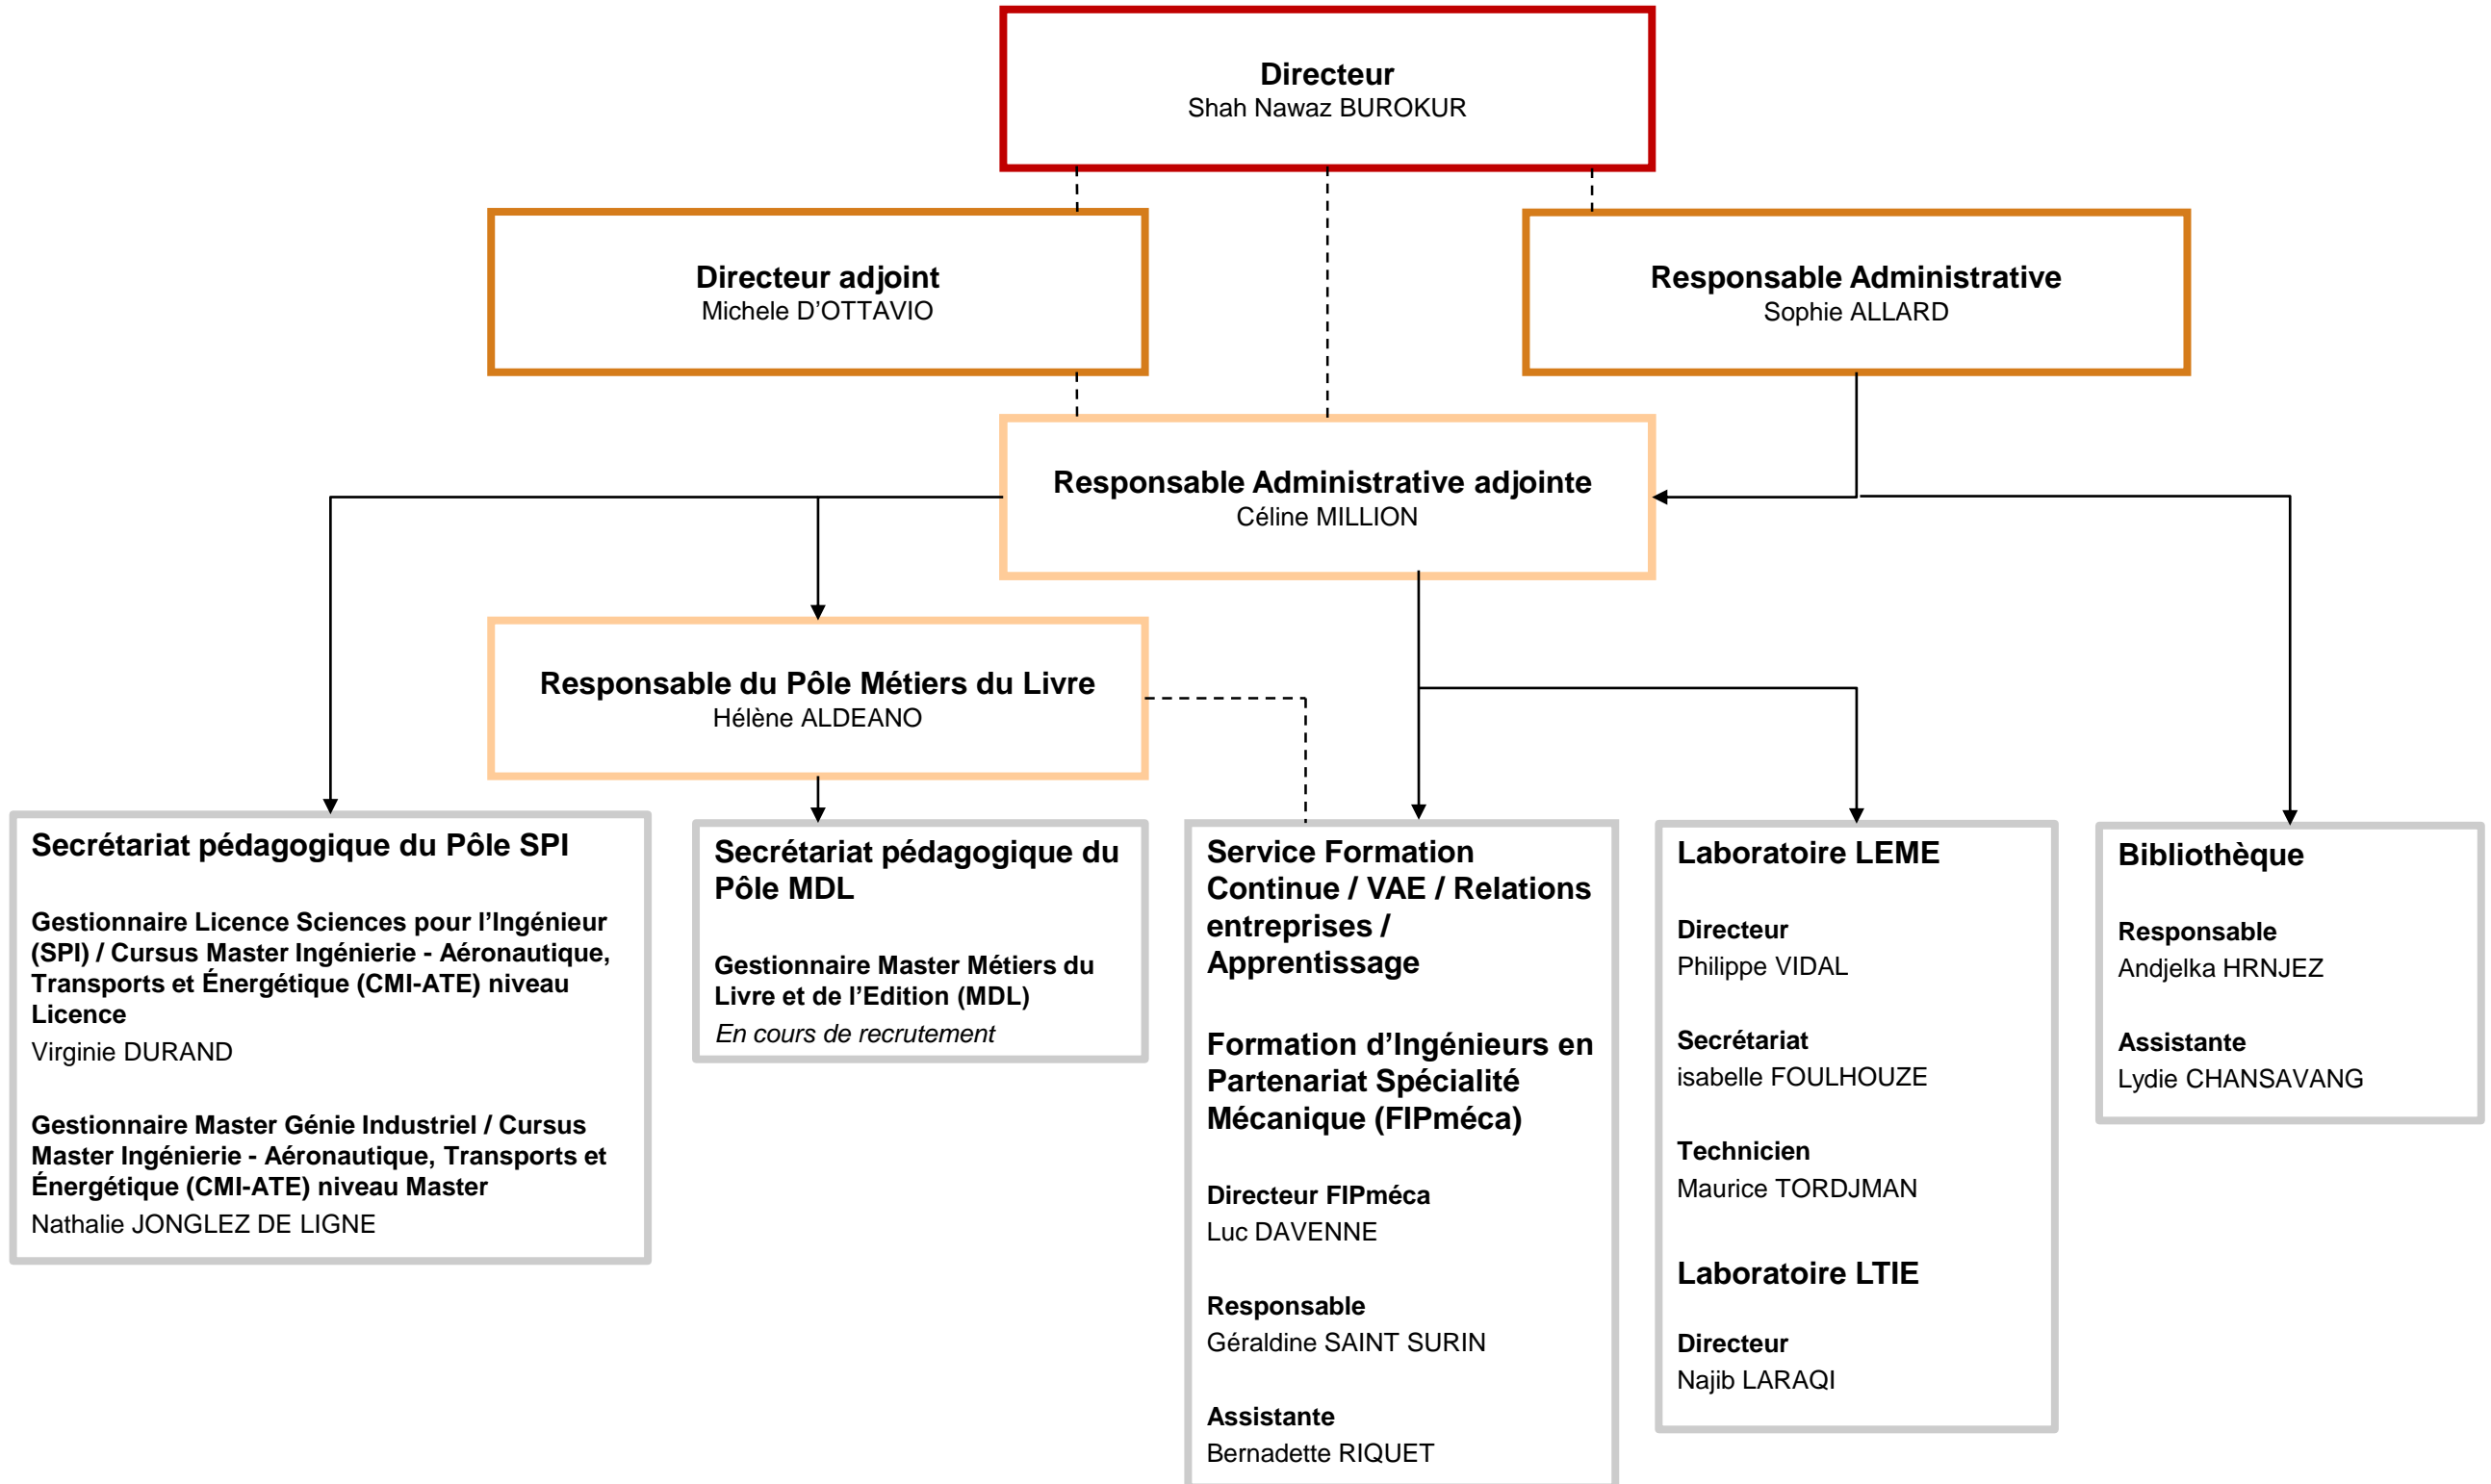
Directeur
Shah Nawaz BUROKUR

Directeur adjoint
Michele D'OTTAVIO

Responsable Administrative
Sophie ALLARD

Responsable Administrative adjointe
Céline MILLION

Responsable du Pôle Métiers du Livre
Hélène ALDEANO

Secrétariat pédagogique du Pôle SPI

Gestionnaire Licence Sciences pour l'Ingénieur (SPI) / Cursus Master Ingénierie - Aéronautique, Transports et Énergétique (CMI-ATE) niveau Licence
Virginie DURAND

Gestionnaire Master Génie Industriel / Cursus Master Ingénierie - Aéronautique, Transports et Énergétique (CMI-ATE) niveau Master
Nathalie JONGLEZ DE LIGNE

Secrétariat pédagogique du Pôle MDL

Gestionnaire Master Métiers du Livre et de l'Edition (MDL)
En cours de recrutement

Service Formation Continue / VAE / Relations entreprises / Apprentissage

Formation d'Ingénieurs en Partenariat Spécialité Mécanique (FIPméca)

Directeur FIPméca
Luc DAVENNE

Responsable
Géraldine SAINT SURIN

Assistante
Bernadette RIQUET

Laboratoire LEME

Directeur
Philippe VIDAL

Secrétariat
isabelle FOULHOUZE

Technicien
Maurice TORDJMAN

Laboratoire LTIE

Directeur
Najib LARAQI

Bibliothèque

Responsable
Andjelka HRNJEZ

Assistante
Lydie CHANSAVANG